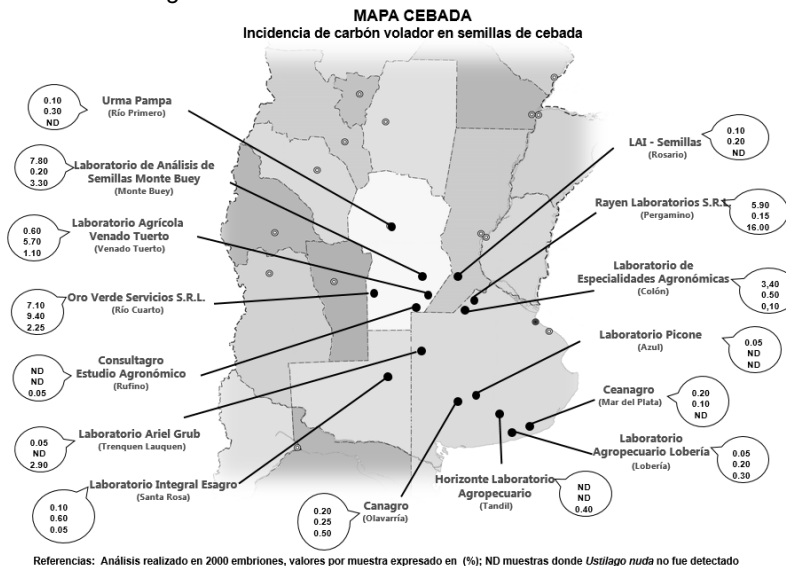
MAPA CEBADA
Incidencia de carbón volador en semillas de cebada

0.10
0.30
ND
Urma Pampa
(Río Primero)

7.80
0.20
3.30
Laboratorio de Análisis de Semillas Monte Buey
(Monte Buey)

0.60
5.70
1.10
Laboratorio Agrícola Venado Tuerto
(Venado Tuerto)

7.10
9.40
2.25
Oro Verde Servicios S.R.L.
(Río Cuarto)

ND
ND
0.05
Consultagro Estudio Agronómico
(Rufino)

0.05
ND
2.90
Laboratorio Ariel Grub
(Trenquen Lauquen)

0.10
0.60
0.05
Laboratorio Integral Esagro
(Santa Rosa)

LAI - Semillas
(Rosario)
0.10
0.20
ND

Rayen Laboratorios S.R.L.
(Pergamino)
5.90
0.15
16.00

Laboratorio de Especialidades Agronómicas
(Colón)
3,40
0,50
0,10

Laboratorio Picone
(Azul)
0.05
ND
ND

Ceanagro
(Mar del Plata)
0.20
0.10
ND

Laboratorio Agropecuario Lobería
(Lobería)
0.05
0.20
0.30

Horizonte Laboratorio Agropecuario
(Tandil)
ND
ND
0.40

Canagro
(Olavarría)
0.20
0.25
0.50

Referencias: Análisis realizado en 2000 embriones, valores por muestra expresado en (%); ND muestras donde Ustilago nuda no fue detectado